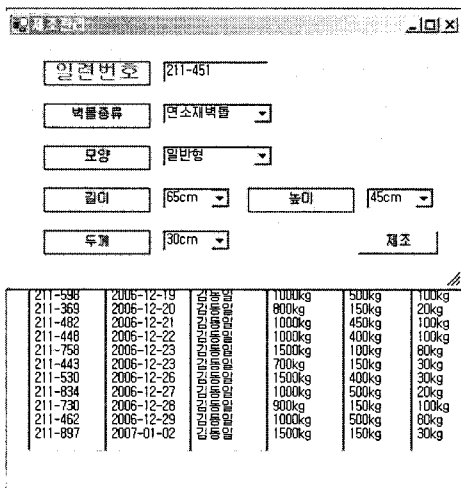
제조관리

일련번호 211-451

벽돌종류 연소재벽돌

모양 일반형

길이 65cm 높이 45cm

두께 30cm 제조

| 211-598 | 2006-12-19 | 김동일 | 1000kg | 500kg | 100kg |
|---|---|---|---|---|---|
| 211-369 | 2006-12-20 | 김동일 | 800kg | 150kg | 20kg |
| 211-482 | 2006-12-21 | 김동일 | 1000kg | 450kg | 100kg |
| 211-448 | 2006-12-22 | 김동일 | 1000kg | 400kg | 100kg |
| 211-758 | 2006-12-23 | 김동일 | 1500kg | 100kg | 60kg |
| 211-443 | 2006-12-23 | 김동일 | 700kg | 150kg | 30kg |
| 211-530 | 2006-12-26 | 김동일 | 1500kg | 400kg | 30kg |
| 211-834 | 2006-12-27 | 김동일 | 1000kg | 500kg | 20kg |
| 211-730 | 2006-12-28 | 김동일 | 900kg | 150kg | 100kg |
| 211-462 | 2006-12-29 | 김동일 | 1000kg | 500kg | 60kg |
| 211-897 | 2007-01-02 | 김동일 | 1500kg | 150kg | 30kg |